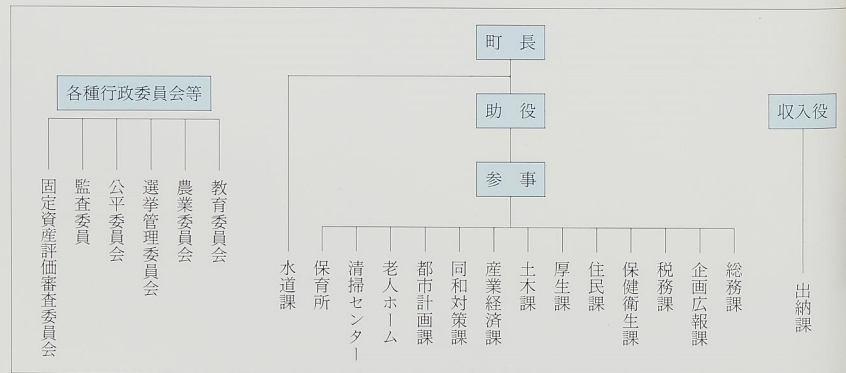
町長

助役

参事

収入役

各種行政委員会等

固定資産評価審査委員会
監査委員
公平委員会
選挙管理委員会
農業委員会
教育委員会

水道課
保育所
清掃センター
老人ホーム
都市計画課
同和対策課
産業経済課
土木課
厚生課
住民課
保健衛生課
税務課
企画広報課
総務課

出納課